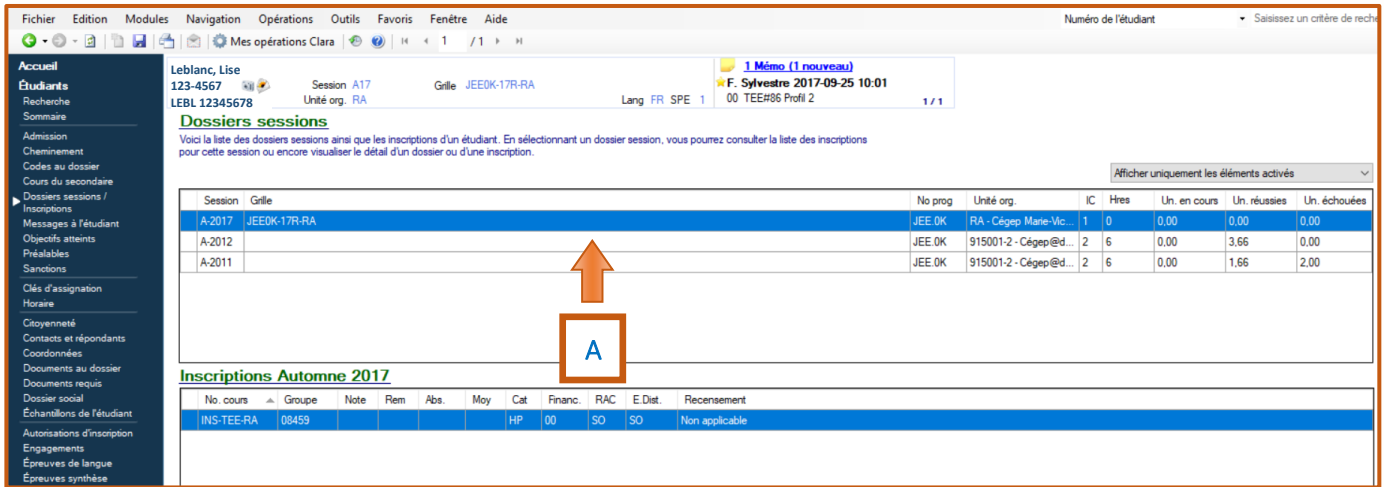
Fichier Edition Modules Navigation Opérations Outils Favoris Fenêtre Aide

Numéro de l'étudiant

Saisissez un critère de reche

Mes opérations Clara

1 /1

Accueil
Étudiants
Recherche
Sommaire
Admission
Cheminement
Codes au dossier
Cours du secondaire
Dossiers sessions / Inscriptions
Messages à l'étudiant
Objectifs atteints
Préalables
Sanctions
Clés d'assignation
Horaire
Citoyenneté
Contacts et répondants
Coordonnées
Documents au dossier
Documents requis
Dossier social
Échantillons de l'étudiant
Autorisations d'inscription
Engagements
Épreuves de langue
Épreuves synthèse

Leblanc, Lise
123-4567
LEBL 12345678

Session A17
Unité org. RA
Grille JEE0K-17R-RA
Lang FR SPE 1

1 Mémo (1 nouveau)
F. Sylvestre 2017-09-25 10:01
00 TEE#86 Profil 2
1 / 1

Dossiers sessions

Voici la liste des dossiers sessions ainsi que les inscriptions d'un étudiant. En sélectionnant un dossier session, vous pourrez consulter la liste des inscriptions pour cette session ou encore visualiser le détail d'un dossier ou d'une inscription.

Afficher uniquement les éléments activés

| Session | Grille | No prog | Unité org. | IC | Hres | Un. en cours | Un. réussies | Un. échouées |
|---|---|---|---|---|---|---|---|---|
| A-2017 | JEE0K-17R-RA | JEE.0K | RA - Cégep Marie-Vic... | 1 | 0 | 0,00 | 0,00 | 0,00 |
| A-2012 | | JEE.0K | 915001-2 - Cégep@d... | 2 | 6 | 0,00 | 3,66 | 0,00 |
| A-2011 | | JEE.0K | 915001-2 - Cégep@d... | 2 | 6 | 0,00 | 1,66 | 2,00 |

A

Inscriptions Automne 2017

| No. cours | Groupe | Note | Rem | Abs. | Moy | Cat | Financ. | RAC | E.Dist. | Recensement |
|---|---|---|---|---|---|---|---|---|---|---|
| INS-TEE-RA | 08459 | | | | | HP | 00 | SO | SO | Non applicable |